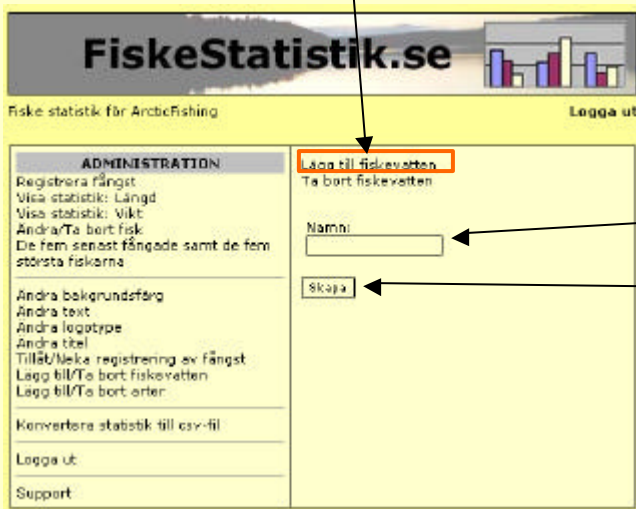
FiskeStatistik.se

Fiske statistik för ArcticFishing

Logga ut

ADMINISTRATION

Registrera fångst
Visa statistik: Längd
Visa statistik: Vikt
Ändra/Ta bort fisk
De fem senast fångade samt de fem största fiskarna

Ändra bakgrundsfärg
Ändra text
Ändra logotype
Ändra titel
Tillåt/Neka registrering av fångst
Lägg till/Ta bort fiskevatten
Lägg till/Ta bort arter

Konvertera statistik till csv-fil

Logga ut

Support

Lägg till fiskevatten
Ta bort fiskevatten

Namn:

Skapa